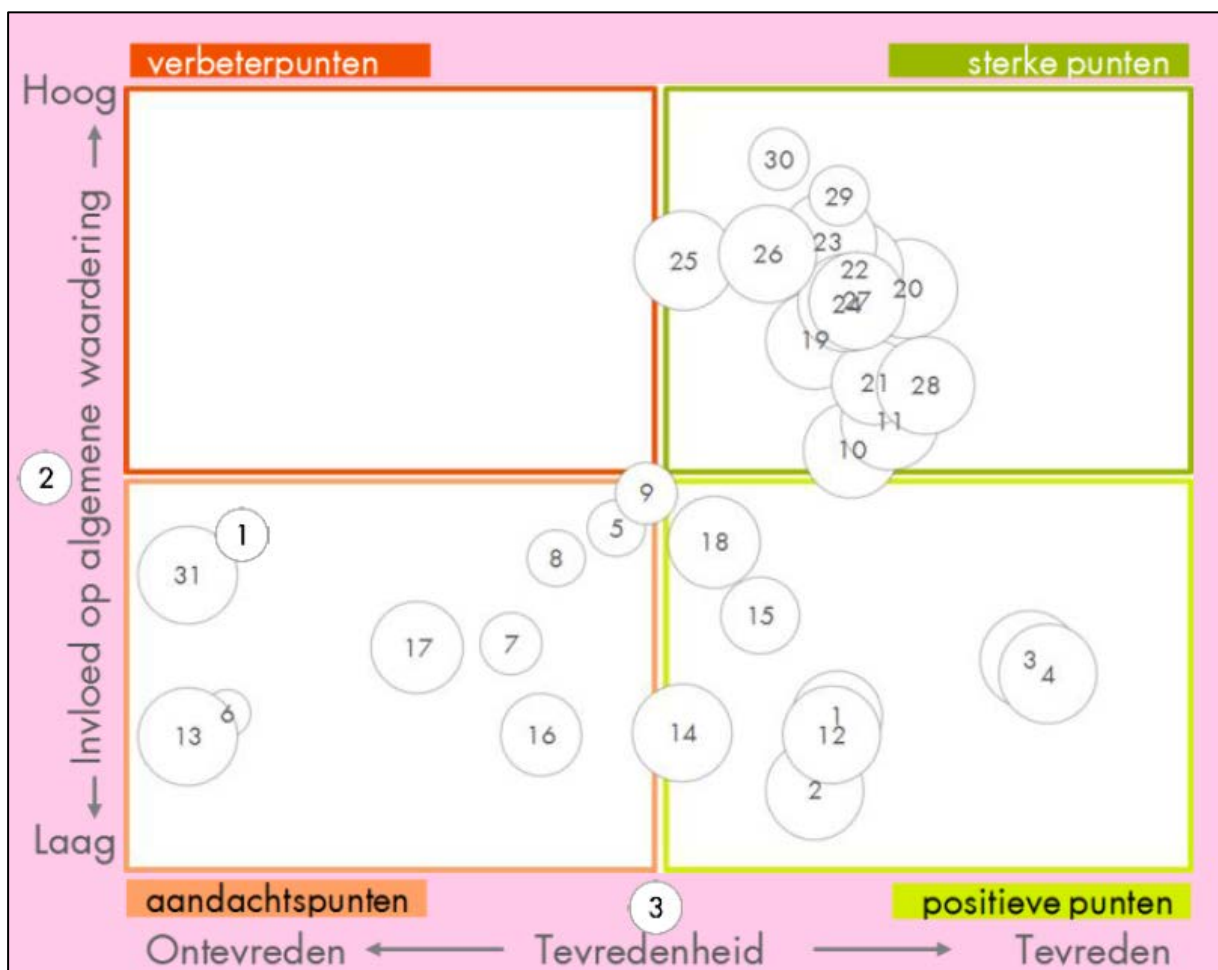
verbeterpunten

sterke punten

Hoog

Invloed op algemene waardering

Laag

2

1

30
29
23
25
26
22
20
27
24
19
21
28
11
10
9
5
8
18
31
15
17
7
3
4
6
1
13
16
14
12
2

aandachtspunten

3

positieve punten

Ontevreden ⟵ Tevredenheid ⟶ Tevreden